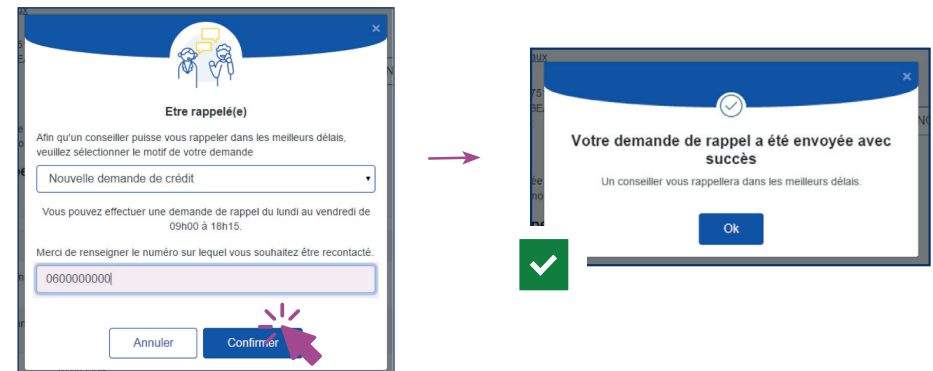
×

Etre rappelé(e)

Afin qu'un conseiller puisse vous rappeler dans les meilleurs délais, veuillez sélectionner le motif de votre demande

Nouvelle demande de crédit

Vous pouvez effectuer une demande de rappel du lundi au vendredi de 09h00 à 18h15.

Merci de renseigner le numéro sur lequel vous souhaitez être recontacté.

0600000000

Annuler

Confirmer

×

Votre demande de rappel a été envoyée avec succès

Un conseiller vous rappellera dans les meilleurs délais.

Ok